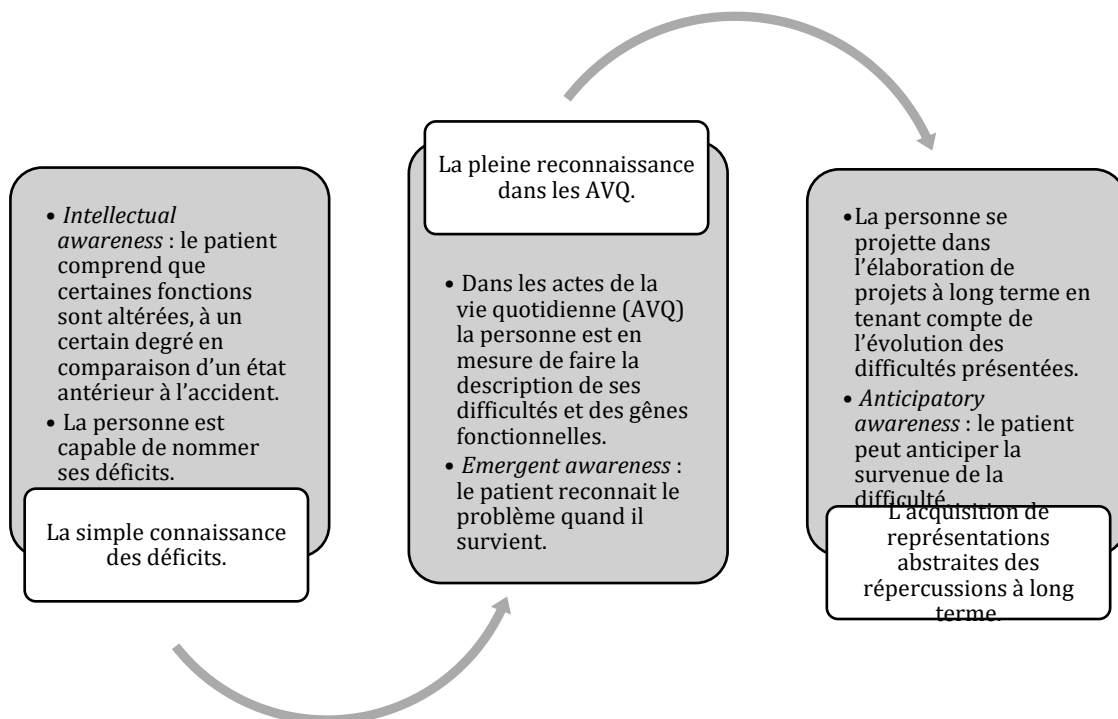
• *Intellectual awareness* : le patient comprend que certaines fonctions sont altérées, à un certain degré en comparaison d'un état antérieur à l'accident.
• La personne est capable de nommer ses déficits.

La simple connaissance des déficits.

La pleine reconnaissance dans les AVQ.

• Dans les actes de la vie quotidienne (AVQ) la personne est en mesure de faire la description de ses difficultés et des gênes fonctionnelles.
• *Emergent awareness* : le patient reconnait le problème quand il survient.

• La personne se projette dans l'élaboration de projets à long terme en tenant compte de l'évolution des difficultés présentées.
• *Anticipatory awareness* : le patient peut anticiper la survenue de la difficulté.

L'acquisition de représentations abstraites des répercussions à long terme.